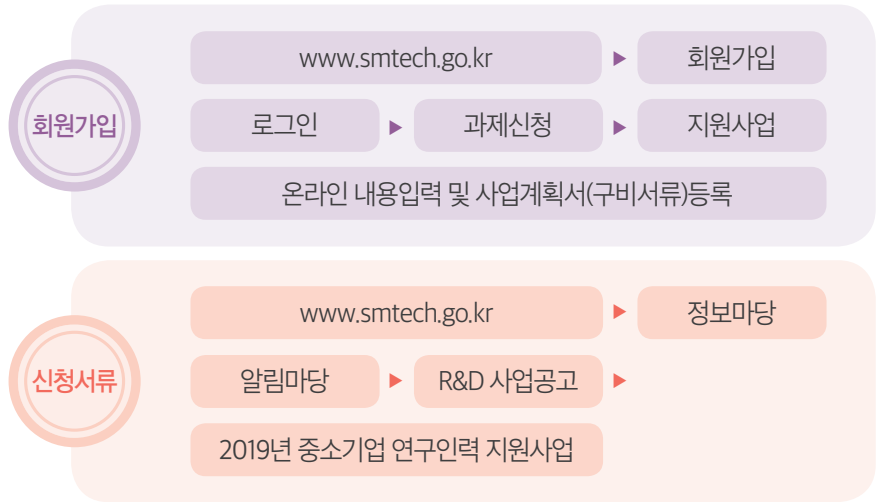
회원가입

www.smtech.go.kr ▶ 회원가입

로그인 ▶ 과제신청 ▶ 지원사업

온라인 내용입력 및 사업계획서(구비서류)등록

신청서류

www.smtech.go.kr ▶ 정보마당

알림마당 ▶ R&D 사업공고 ▶

2019년 중소기업 연구인력 지원사업